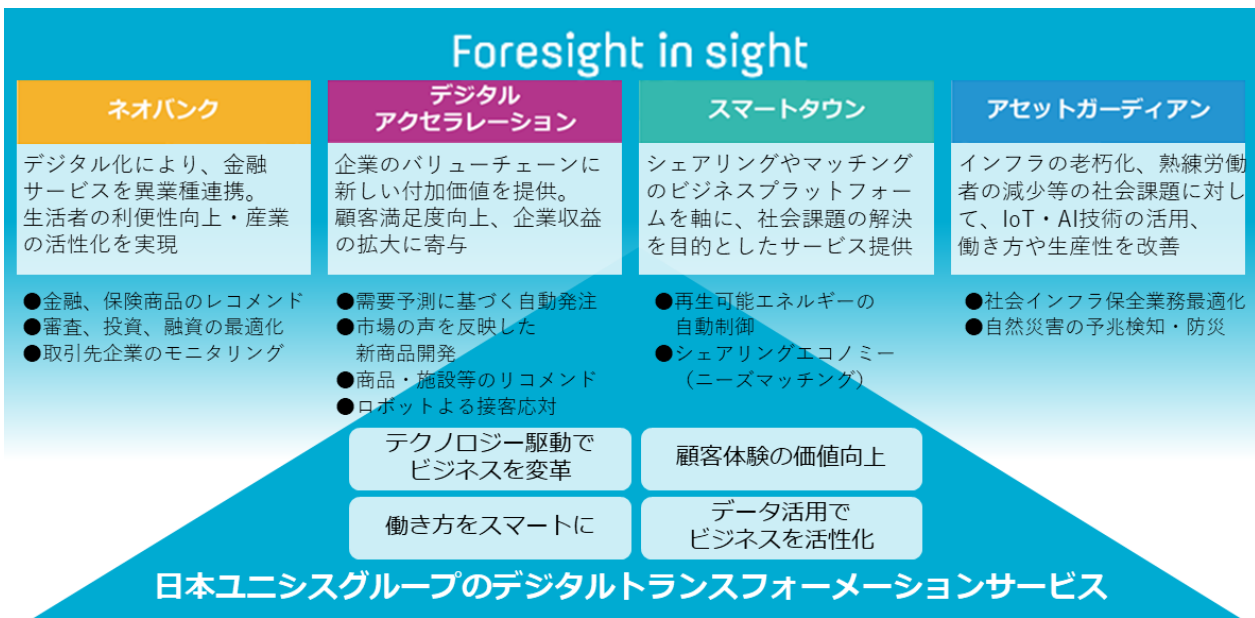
Foresight in sight

ネオバンク

デジタル化により、金融サービスを異業種連携。生活者の利便性向上・産業の活性化を実現

●金融、保険商品のレコメンド
●審査、投資、融資の最適化
●取引先企業のモニタリング

デジタルアクセラレーション

企業のバリューチェーンに新しい付加価値を提供。顧客満足度向上、企業収益の拡大に寄与

●需要予測に基づく自動発注
●市場の声を反映した新商品開発
●商品・施設等のリコメンド
●ロボットよる接客応対

スマートタウン

シェアリングやマッチングのビジネスプラットフォームを軸に、社会課題の解決を目的としたサービス提供

●再生可能エネルギーの自動制御
●シェアリングエコノミー（ニーズマッチング）

アセットガーディアン

インフラの老朽化、熟練労働者の減少等の社会課題に対して、IoT・AI技術の活用、働き方や生産性を改善

●社会インフラ保全業務最適化
●自然災害の予兆検知・防災

テクノロジー駆動でビジネスを変革

顧客体験の価値向上

働き方をスマートに

データ活用でビジネスを活性化

日本ユニシスグループのデジタルトランスフォーメーションサービス